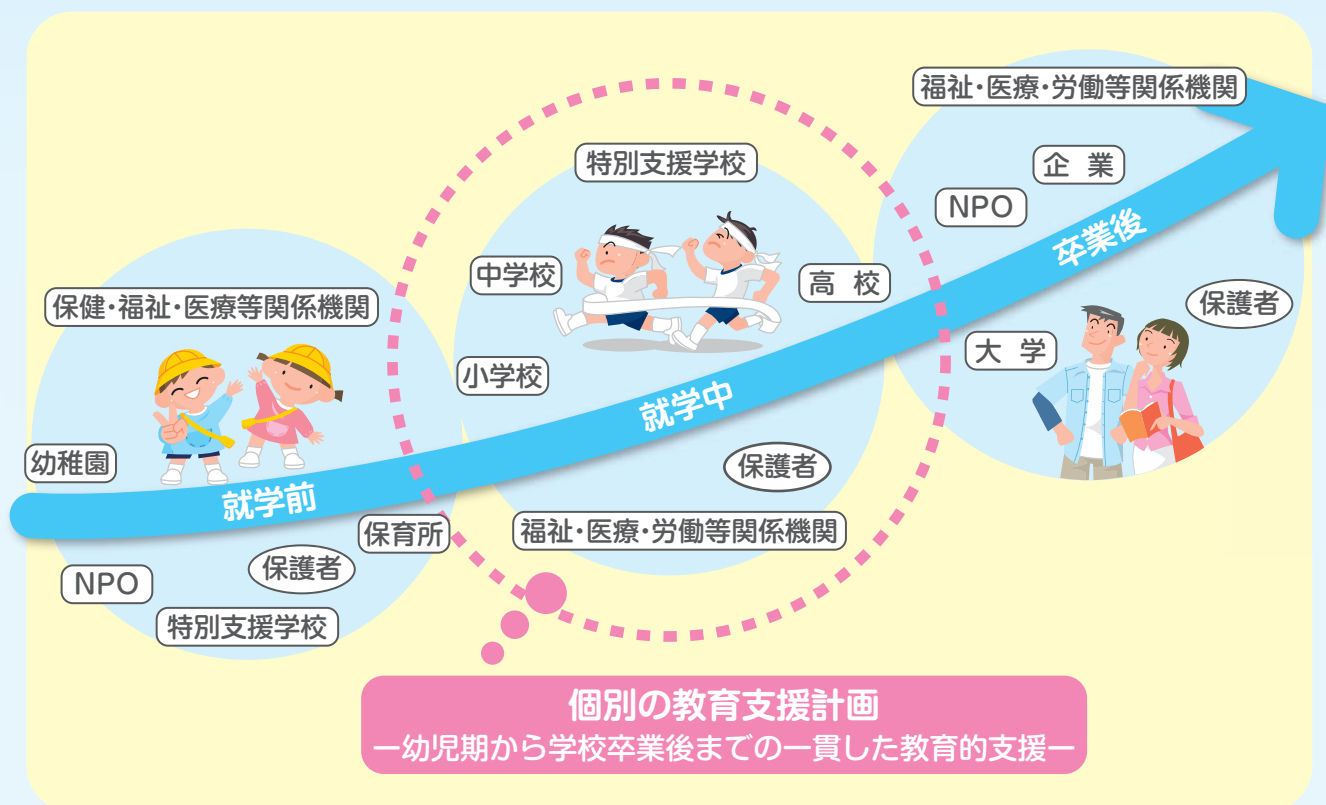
福祉・医療・労働等関係機関

企 業

NPO

卒業後

保護者

大 学

特別支援学校

中学校

高 校

小学校

就学中

保護者

福祉・医療・労働等関係機関

保健・福祉・医療等関係機関

幼稚園

就学前

保育所

NPO

保護者

特別支援学校

個別の教育支援計画
ー幼児期から学校卒業後までの一貫した教育的支援ー